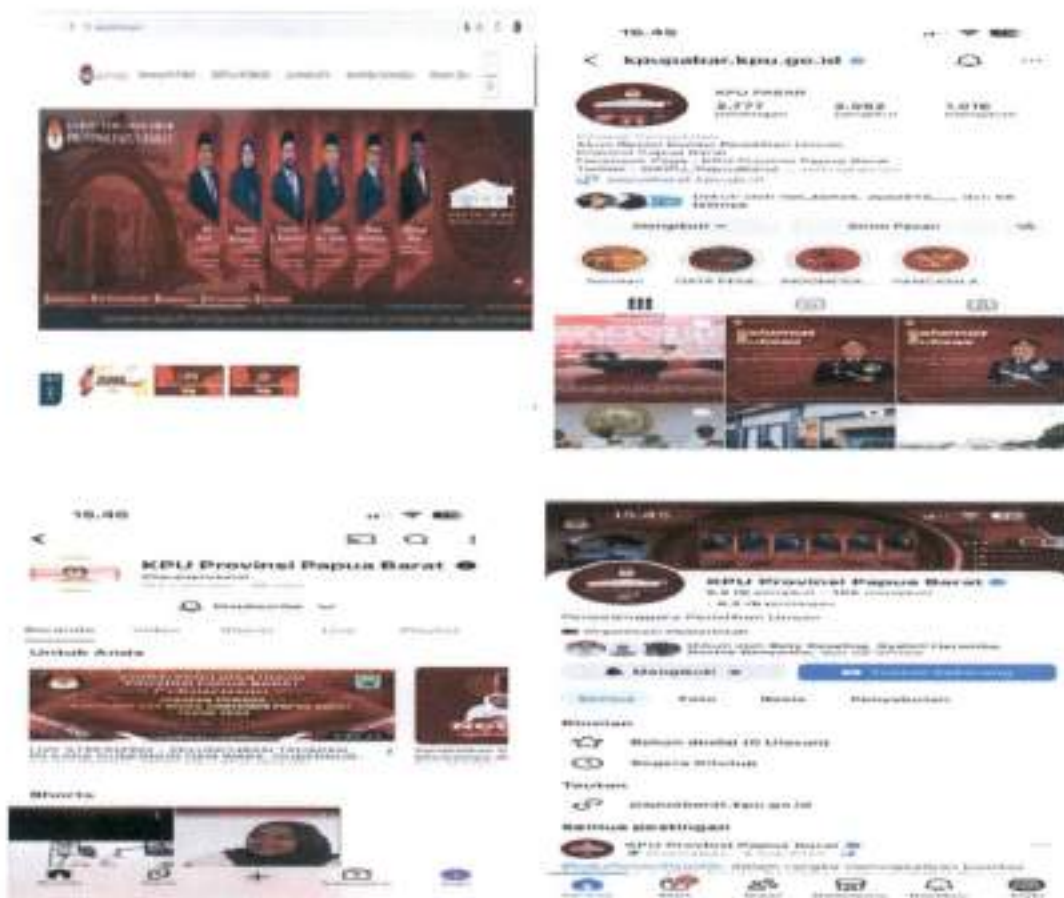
15.45

kpupabar.kpu.go.id

KPU PABAR

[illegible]

Diikuti

Kirim Pesan

15.45

KPU Provinsi Papua Barat

Untuk Anda

Shorts

15.45

KPU Provinsi Papua Barat

Diikuti

Semua

Foto

Reels

Tautan

Semua postingan

KPU Provinsi Papua Barat